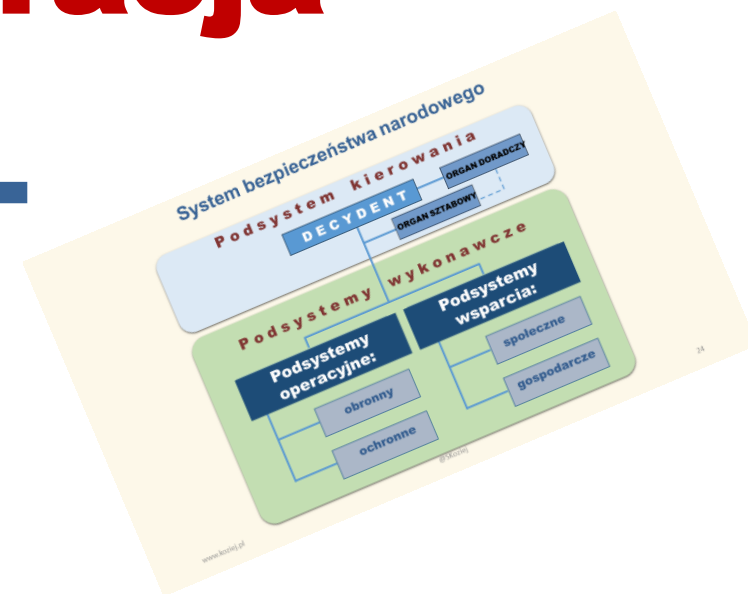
racja

System bezpieczeństwa narodowego

Podsystem kierowania

DECYDENT

ORGAN DORADCZY

ORGAN SZTABOWY

Podsystemy wykonawcze

Podsystemy wsparcia:

społeczne

gospodarcze

Podsystemy operacyjne:

obronny

ochronne

24

@skoziej

www.koziej.pl